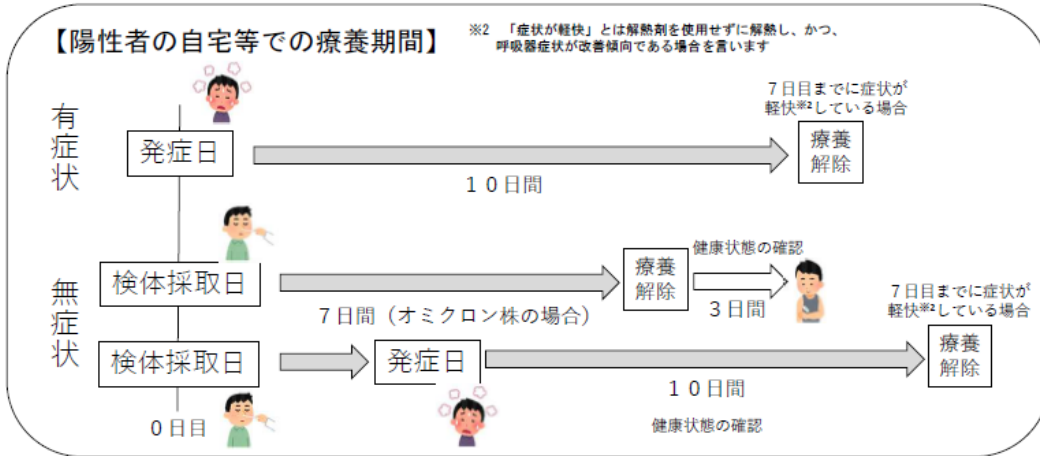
【陽性者の自宅等での療養期間】

※2 「症状が軽快」とは解熱剤を使用せずに解熱し、かつ、呼吸器症状が改善傾向である場合を言います

有症状

発症日

１０日間

７日目までに症状が軽快※2している場合

療養解除

無症状

検体採取日

７日間（オミクロン株の場合）

療養解除

健康状態の確認

３日間

検体採取日

発症日

１０日間

７日目までに症状が軽快※2している場合

療養解除

０日目

健康状態の確認